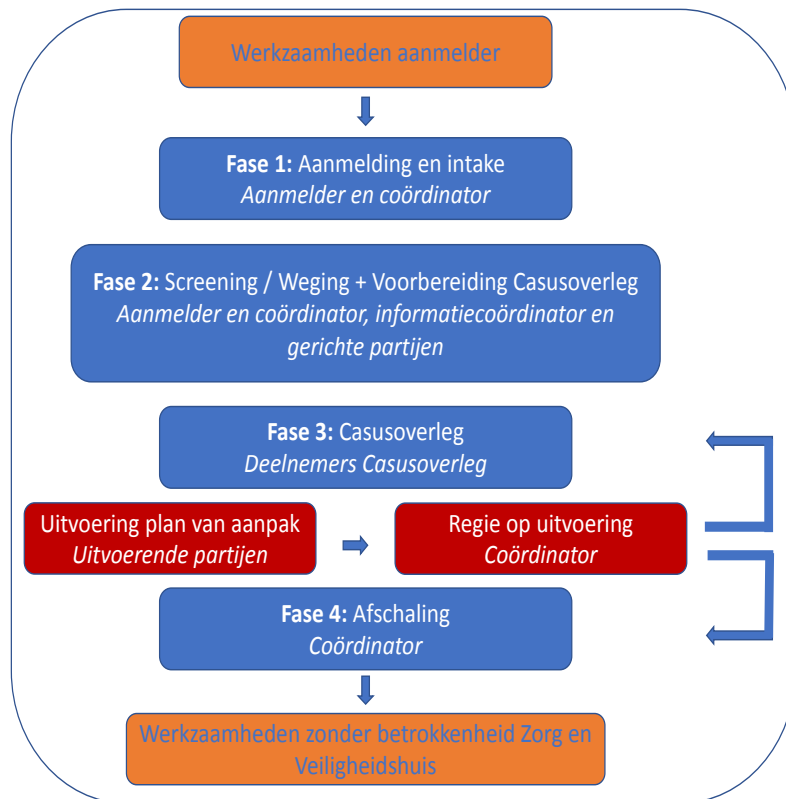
Werkzaamheden aanmelder

**Fase 1:** Aanmelding en intake
*Aanmelder en coördinator*

**Fase 2:** Screening / Weging + Voorbereiding Casusoverleg
*Aanmelder en coördinator, informatiecoördinator en gerichte partijen*

**Fase 3:** Casusoverleg
*Deelnemers Casusoverleg*

Uitvoering plan van aanpak
*Uitvoerende partijen*

Regie op uitvoering
*Coördinator*

**Fase 4:** Afschaling
*Coördinator*

Werkzaamheden zonder betrokkenheid Zorg en Veiligheidshuis